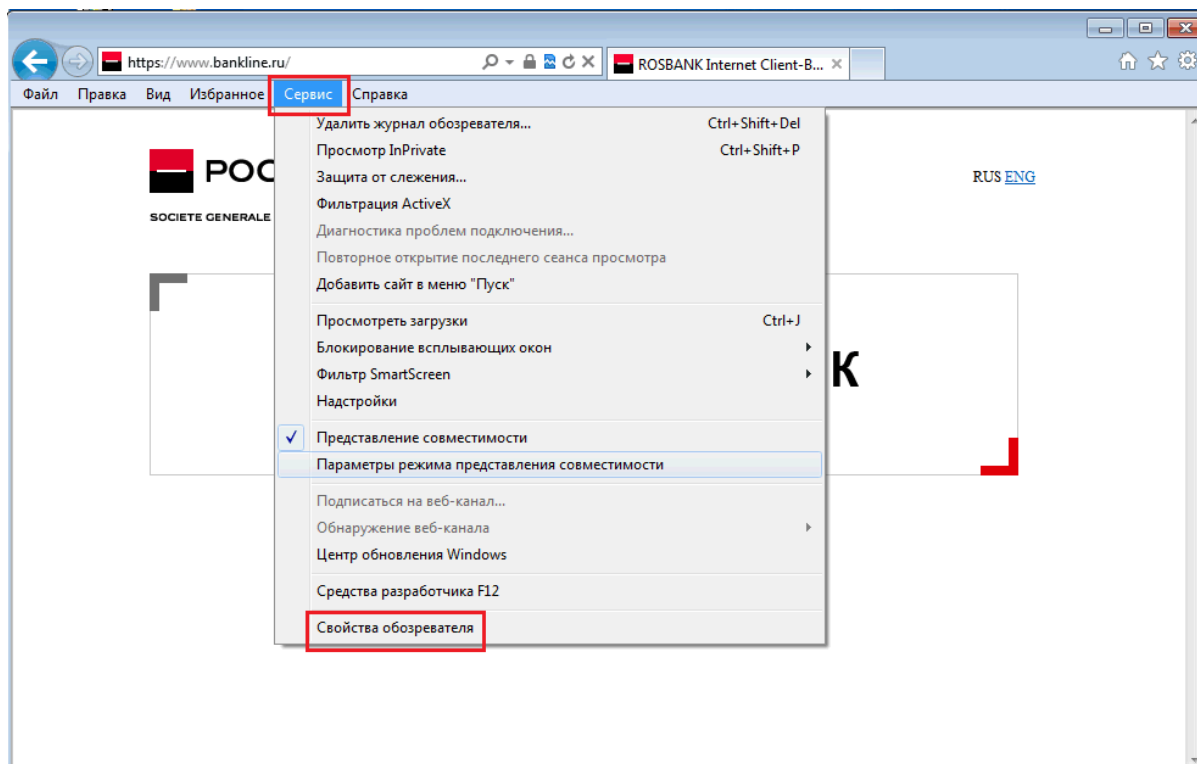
https://www.bankline.ru/

ROSBANK Internet Client-B...

Файл Правка Вид Избранное Сервис Справка

РОС

SOCIETE GENERALE

RUS ENG

К

Удалить журнал обозревателя... Ctrl+Shift+Del
Просмотр InPrivate Ctrl+Shift+P
Защита от слежения...
Фильтрация ActiveX
Диагностика проблем подключения...
Повторное открытие последнего сеанса просмотра
Добавить сайт в меню "Пуск"

Просмотреть загрузки Ctrl+J
Блокирование всплывающих окон
Фильтр SmartScreen
Надстройки

Представление совместимости
Параметры режима представления совместимости

Подписаться на веб-канал...
Обнаружение веб-канала
Центр обновления Windows

Средства разработчика F12

Свойства обозревателя